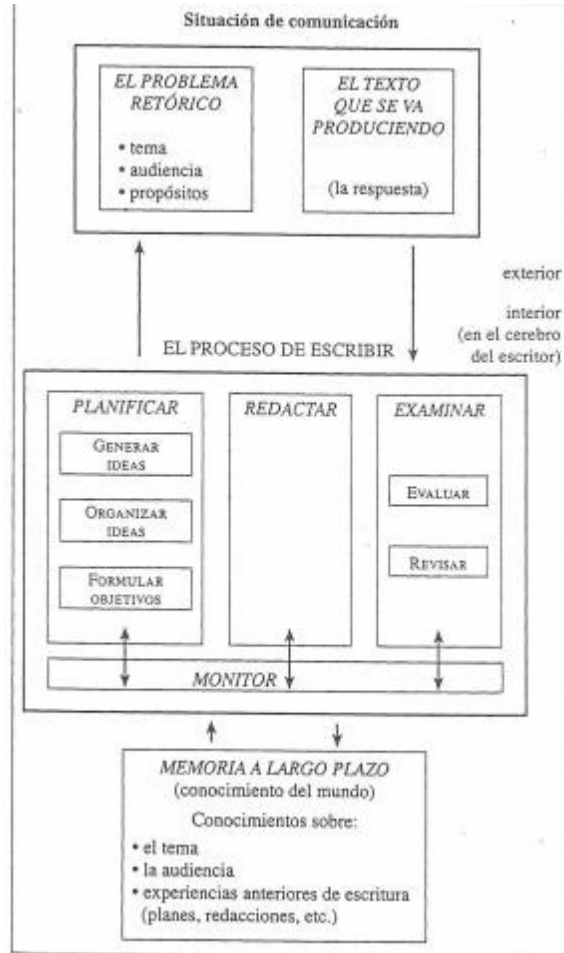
Situación de comunicación

EL PROBLEMA RETÓRICO

• tema
• audiencia
• propósitos

EL TEXTO QUE SE VA PRODUCIENDO

(la respuesta)

exterior

interior (en el cerebro del escritor)

EL PROCESO DE ESCRIBIR

PLANIFICAR

GENERAR IDEAS

ORGANIZAR IDEAS

FORMULAR OBJETIVOS

REDACTAR

EXAMINAR

EVALUAR

REVISAR

MONITOR

MEMORIA A LARGO PLAZO
(conocimiento del mundo)

Conocimientos sobre:
• el tema
• la audiencia
• experiencias anteriores de escritura (planes, redacciones, etc.)